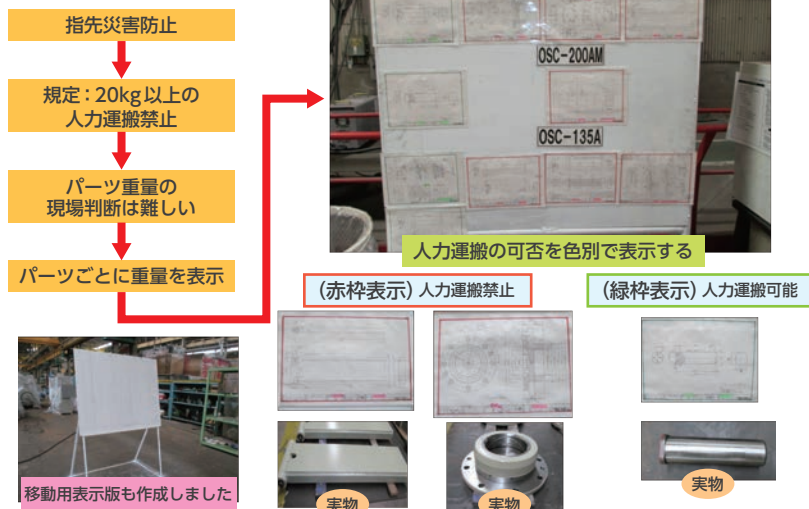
指先災害防止

規定：20kg 以上の人力運搬禁止

パーツ重量の現場判断は難しい

パーツごとに重量を表示

OSC-200AM

OSC-135A

人力運搬の可否を色別で表示する

（赤枠表示）人力運搬禁止

（緑枠表示）人力運搬可能

移動用表示版も作成しました

実物

実物

実物